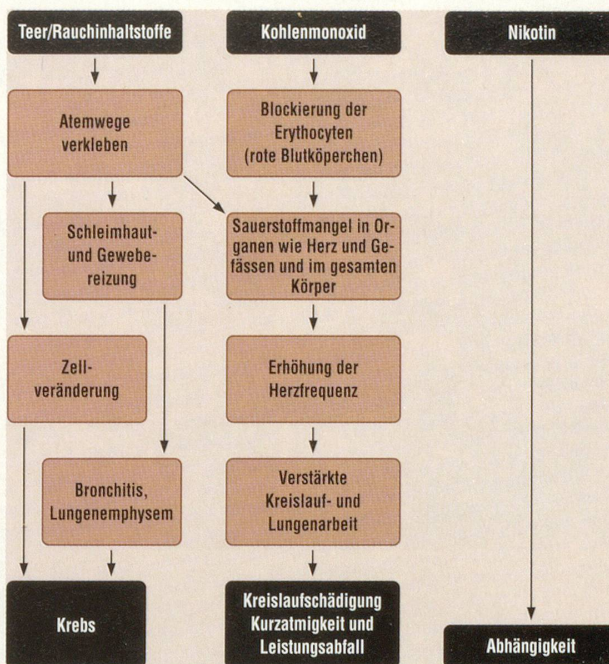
Teer/Rauchinhaltstoffe

Kohlenmonoxid

Nikotin

Atemwege verkleben

Blockierung der Erythocyten (rote Blutköperchen)

Schleimhaut- und Gewebereizung

Sauerstoffmangel in Organen wie Herz und Gefässen und im gesamten Körper

Zellveränderung

Erhöhung der Herzfrequenz

Bronchitis, Lungenemphysem

Verstärkte Kreislauf- und Lungenarbeit

Krebs

Kreislaufschädigung Kurzatmigkeit und Leistungsabfall

Abhängigkeit